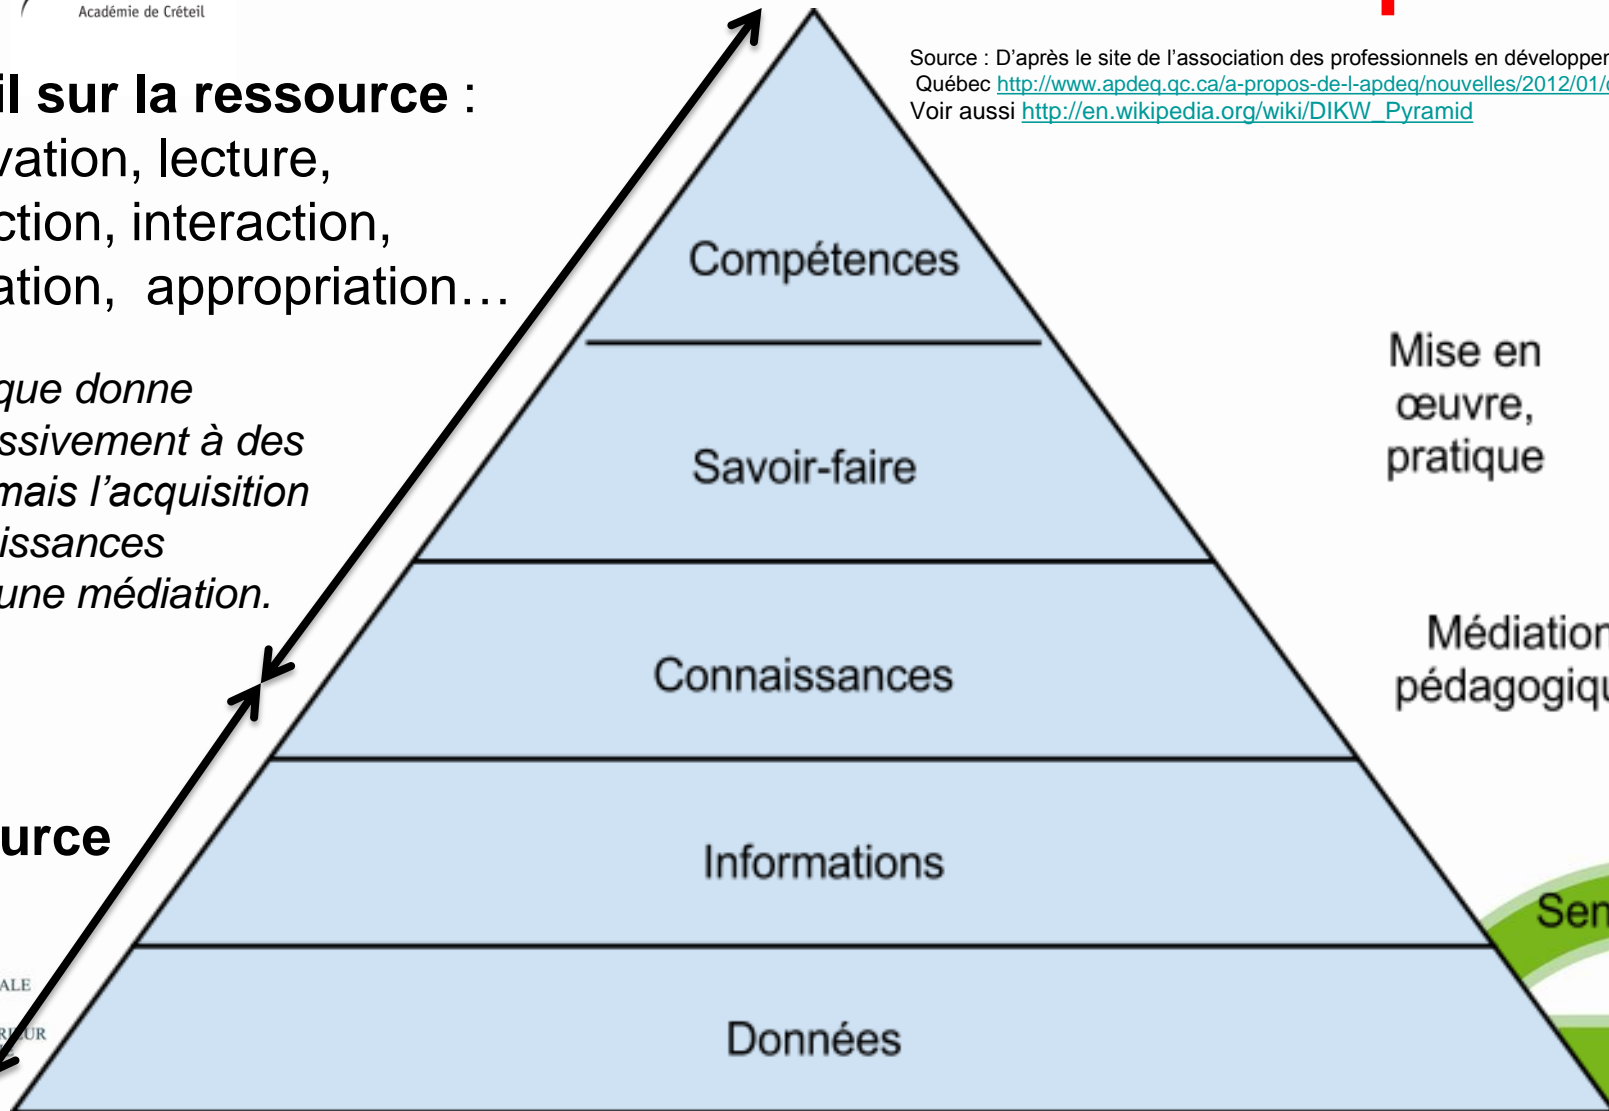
Académie de Créteil

il sur la ressource :
vation, lecture,
ction, interaction,
ation, appropriation…

que donne
ssivement à des
mais l'acquisition
issances
une médiation.

urce

ALE
R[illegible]UR

Source : D'après le site de l'association des professionnels en développer
Québec http://www.apdeq.qc.ca/a-propos-de-l-apdeq/nouvelles/2012/01/
Voir aussi http://en.wikipedia.org/wiki/DIKW_Pyramid

Compétences

Savoir-faire

Connaissances

Informations

Données

Mise en œuvre, pratique

Médiatior pédagogiqu

Sen